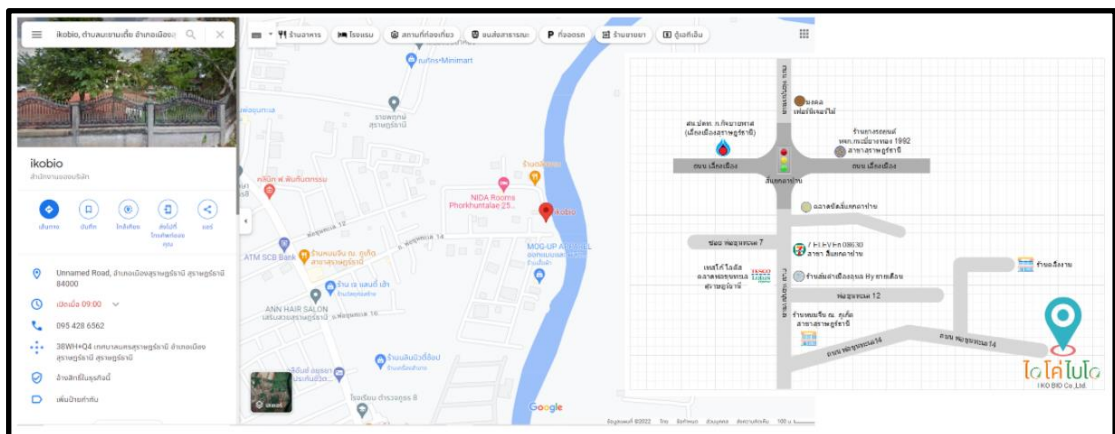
ikobio, ตำบลมะขามเตี้ย อำเภอเมือง

ร้านอาหาร โรงแรม สถานที่ท่องเที่ยว ขนส่งสาธารณะ ที่จอดรถ ร้านขายยา ตู้เอทีเอ็ม

ikobio
สำนักงานของบริษัท

เส้นทาง บันทึก ใกล้เคียง ส่งไปยังโทรศัพท์ของคุณ แชร์

Unnamed Road, ตำบลมะขามเตี้ย อำเภอเมืองสุราษฎร์ธานี สุราษฎร์ธานี 84000

เปิดเวลา 09:00

095 428 6562

38WH+Q4 เทศบาลนครสุราษฎร์ธานี อำเภอเมืองสุราษฎร์ธานี สุราษฎร์ธานี

อ้างสิทธิ์ในธุรกิจนี้

เพิ่มป้ายกำกับ

Minimart

คลินิก พ.พันธ์นธรรม

NIDA Rooms Phorkhuntalae 25...

ikobio

MOG-UP

ATM SCB Bank

ANN HAIR SALON

Google

ดาวเทียม

ถนนเลี่ยงเมือง

ถนนเลี่ยงเมือง

สี่แยกอาหาน

ตลาดสดเพ็ชรกาญจนา

ซอย พรุยายเหนง 7

7-ELEVEn 03630 สาขา สี่แยกอาหาน

ร้านอิงงาม

ซอย พรุยายเหนง 12

ถนน พรุยายเหนง 14

ถนน พรุยายเหนง 14

ไอโค่ไบโอ
IKO BIO Co.,Ltd.